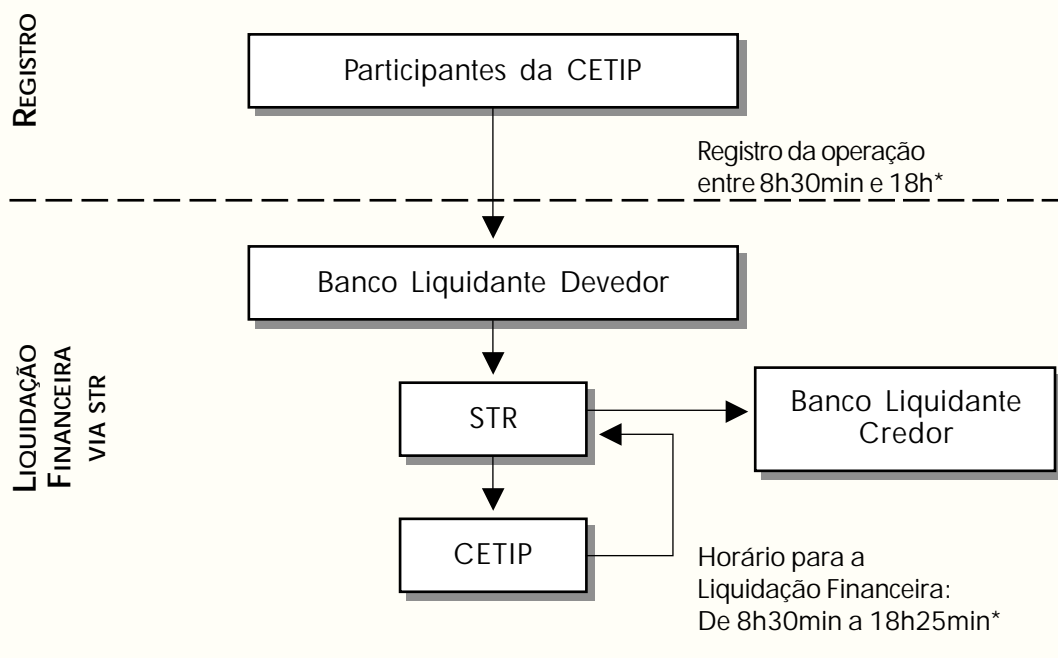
REGISTRO

Participantes da CETIP

Registro da operação entre 8h30min e 18h*

LIQUIDAÇÃO FINANCEIRA VIA STR

Banco Liquidante Devedor

STR

Banco Liquidante Credor

CETIP

Horário para a Liquidação Financeira: De 8h30min a 18h25min*